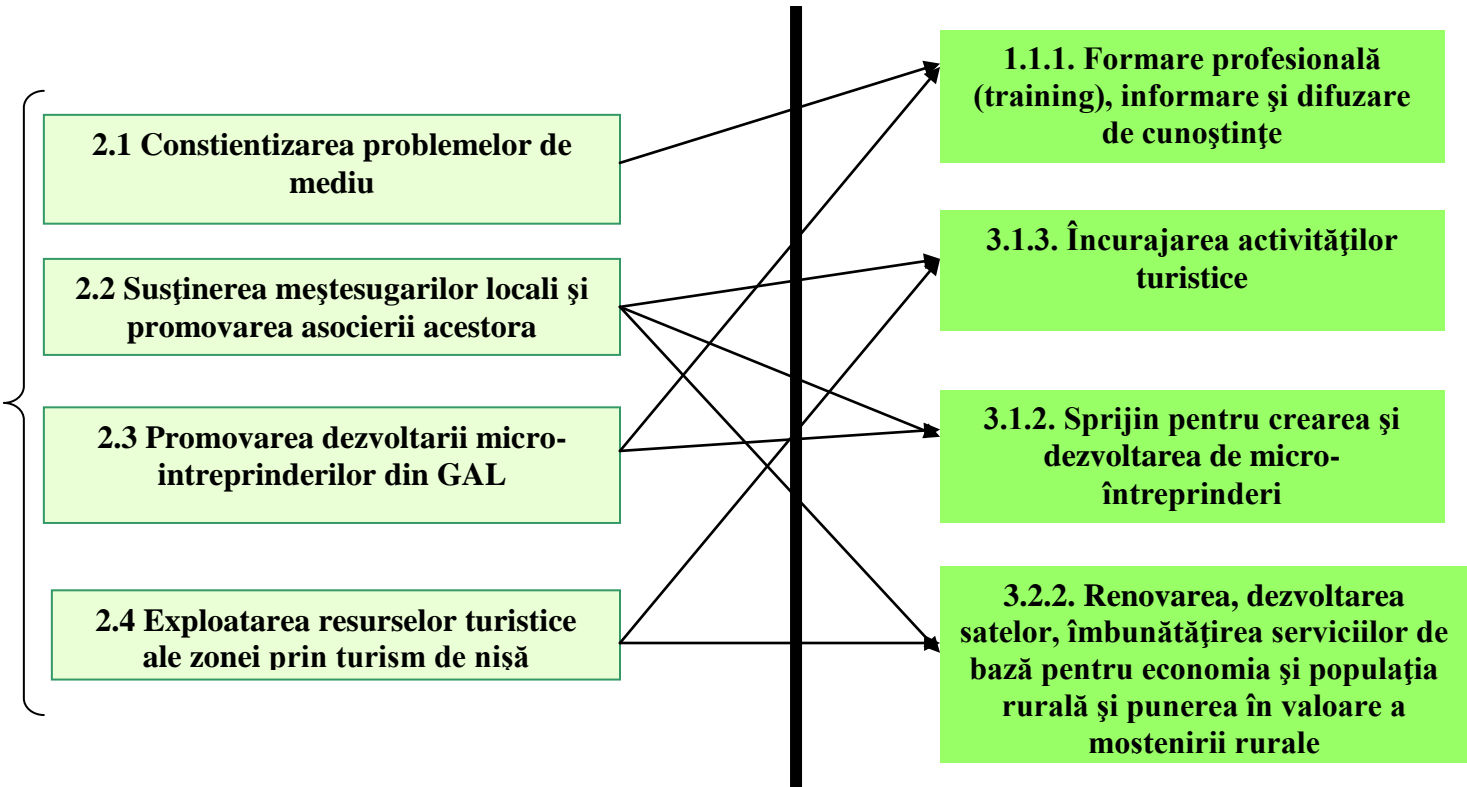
2.1 Constientizarea problemelor de mediu

2.2 Susţinerea meşteşugarilor locali şi promovarea asocierii acestora

2.3 Promovarea dezvoltarii micro-intreprinderilor din GAL

2.4 Exploatarea resurselor turistice ale zonei prin turism de nişă

1.1.1. Formare profesională (training), informare şi difuzare de cunoştinţe

3.1.3. Încurajarea activităţilor turistice

3.1.2. Sprijin pentru crearea şi dezvoltarea de micro-întreprinderi

3.2.2. Renovarea, dezvoltarea satelor, îmbunătăţirea serviciilor de bază pentru economia şi populaţia rurală şi punerea în valoare a mostenirii rurale